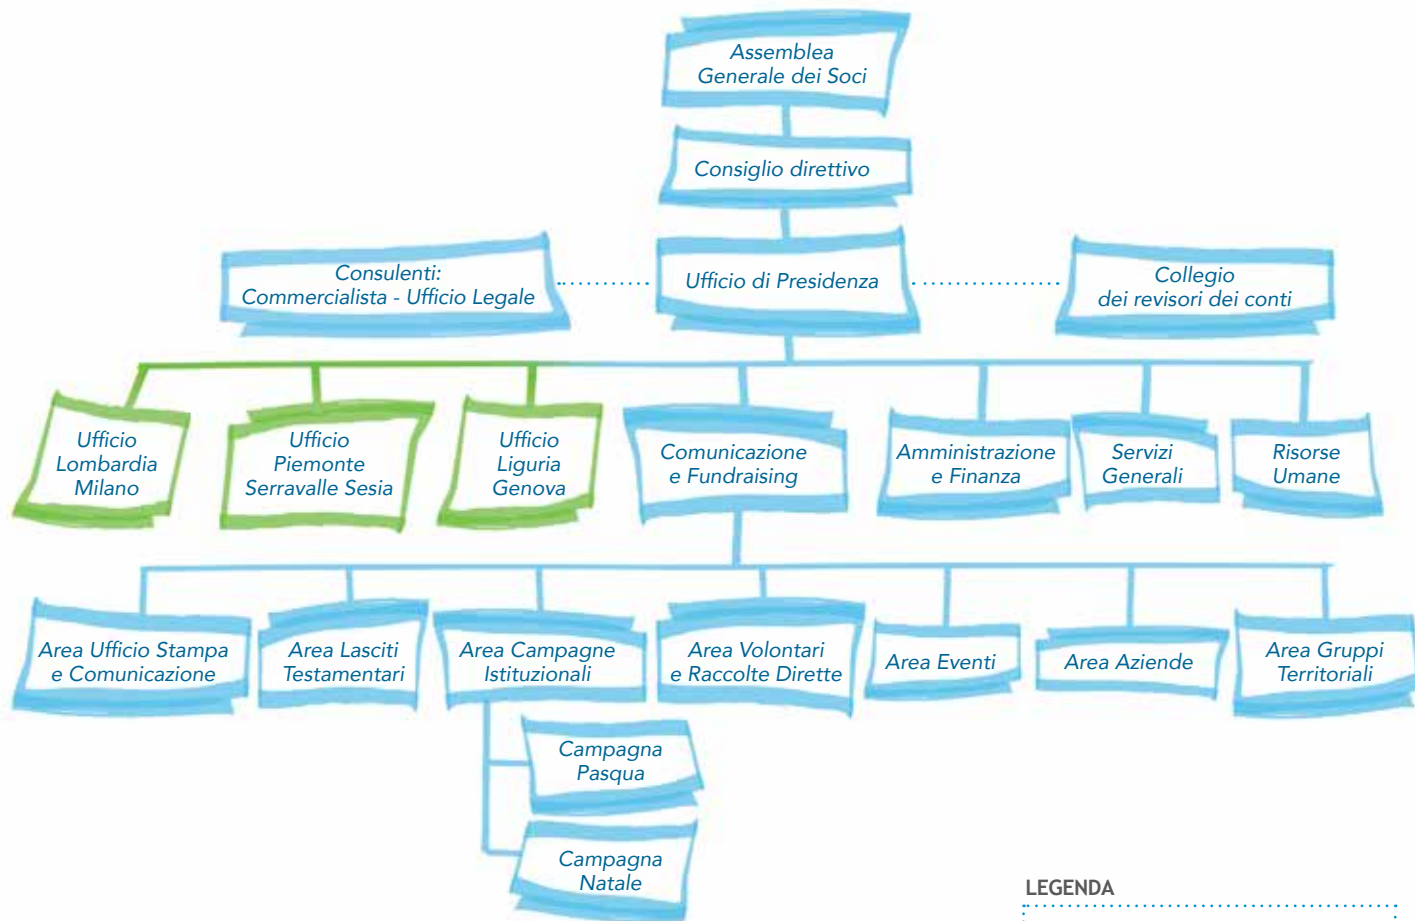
Assemblea
Generale dei Soci

Consiglio direttivo

Consulenti:
Commercialista - Ufficio Legale

Ufficio di Presidenza

Collegio
dei revisori dei conti

Ufficio
Lombardia
Milano

Ufficio
Piemonte
Serravalle Sesia

Ufficio
Liguria
Genova

Comunicazione
e Fundraising

Amministrazione
e Finanza

Servizi
Generali

Risorse
Umane

Area Ufficio Stampa
e Comunicazione

Area Lasciti
Testamentari

Area Campagne
Istituzionali

Area Volontari
e Raccolte Dirette

Area Eventi

Area Aziende

Area Gruppi
Territoriali

Campagna
Pasqua

Campagna
Natale

LEGENDA